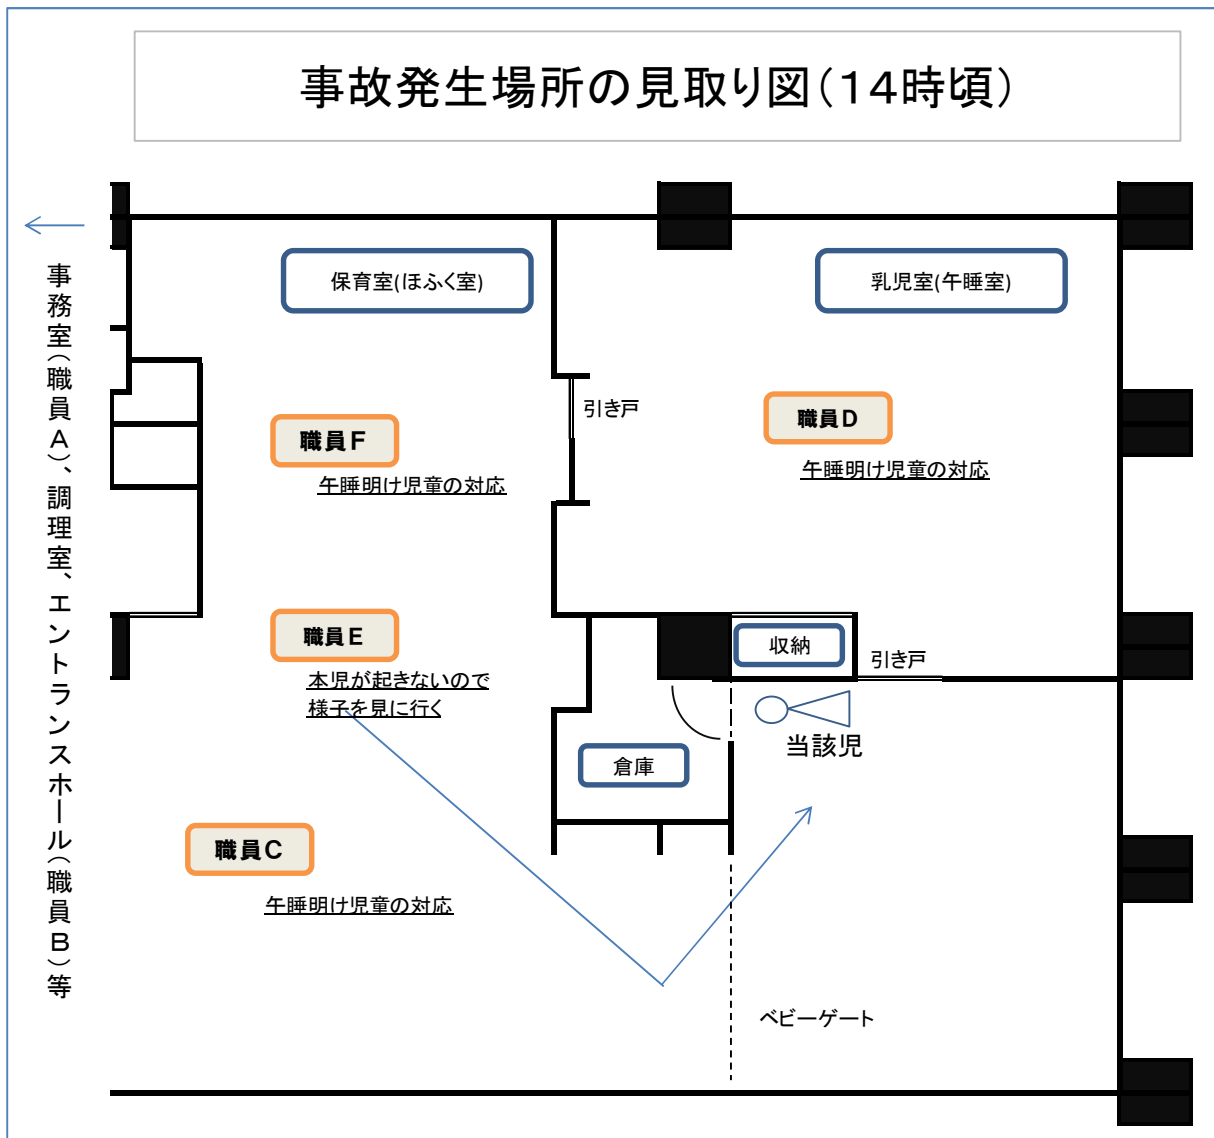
事故発生場所の見取り図（14時頃）

事務室（職員A）、調理室、エントランスホール（職員B）等

保育室(ほふく室)

乳児室(午睡室)

引き戸

職員F

午睡明け児童の対応

職員D

午睡明け児童の対応

職員E

本児が起きないので
様子を見に行く

収納

引き戸

当該児

倉庫

職員C

午睡明け児童の対応

ベビーゲート